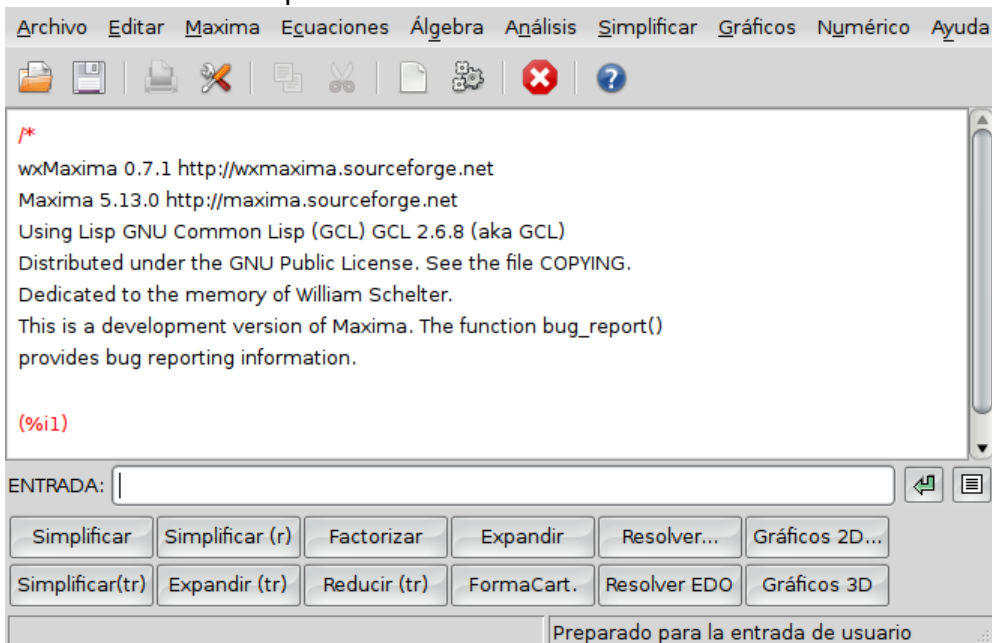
Archivo Editar Maxima Ecuaciones Álgebra Análisis Simplificar Gráficos Numérico Ayuda

/*
wxMaxima 0.7.1 http://wxmaxima.sourceforge.net
Maxima 5.13.0 http://maxima.sourceforge.net
Using Lisp GNU Common Lisp (GCL) GCL 2.6.8 (aka GCL)
Distributed under the GNU Public License. See the file COPYING.
Dedicated to the memory of William Schelter.
This is a development version of Maxima. The function bug_report()
provides bug reporting information.

(%i1)

ENTRADA:

Simplificar | Simplificar (r) | Factorizar | Expandir | Resolver... | Gráficos 2D...
Simplificar(tr) | Expandir (tr) | Reducir (tr) | FormaCart. | Resolver EDO | Gráficos 3D

Preparado para la entrada de usuario